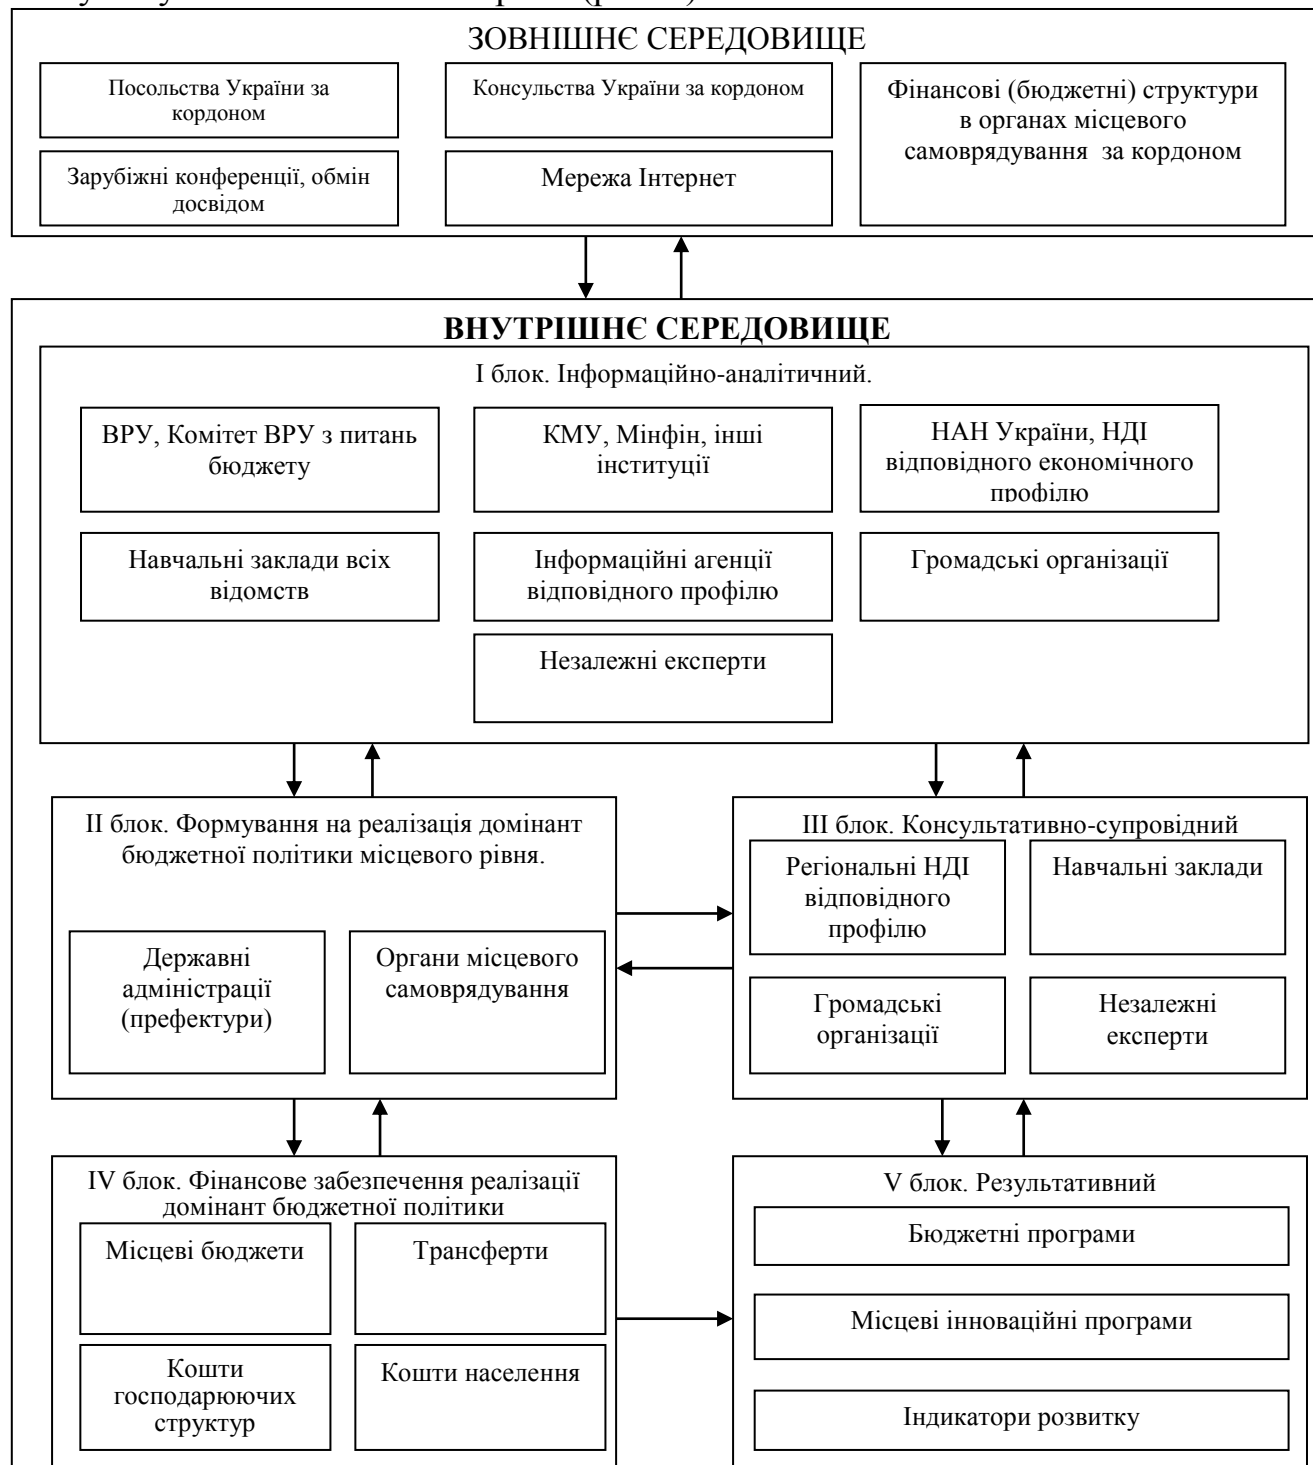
ЗОВНІШНЄ СЕРЕДОВИЩЕ

Посольства України за кордоном

Консульства України за кордоном

Фінансові (бюджетні) структури в органах місцевого самоврядування за кордоном

Зарубіжні конференції, обмін досвідом

Мережа Інтернет

ВНУТРІШНЄ СЕРЕДОВИЩЕ

І блок. Інформаційно-аналітичний.

ВРУ, Комітет ВРУ з питань бюджету

КМУ, Мінфін, інші інституції

НАН України, НДІ відповідного економічного профілю

Навчальні заклади всіх відомств

Інформаційні агенції відповідного профілю

Громадські організації

Незалежні експерти

ІІ блок. Формування на реалізація домінант бюджетної політики місцевого рівня.

Державні адміністрації (префектури)

Органи місцевого самоврядування

ІІІ блок. Консультативно-супровідний

Регіональні НДІ відповідного профілю

Навчальні заклади

Громадські організації

Незалежні експерти

IV блок. Фінансове забезпечення реалізації домінант бюджетної політики

Місцеві бюджети

Трансферти

Кошти господарюючих структур

Кошти населення

V блок. Результативний

Бюджетні програми

Місцеві інноваційні програми

Індикатори розвитку